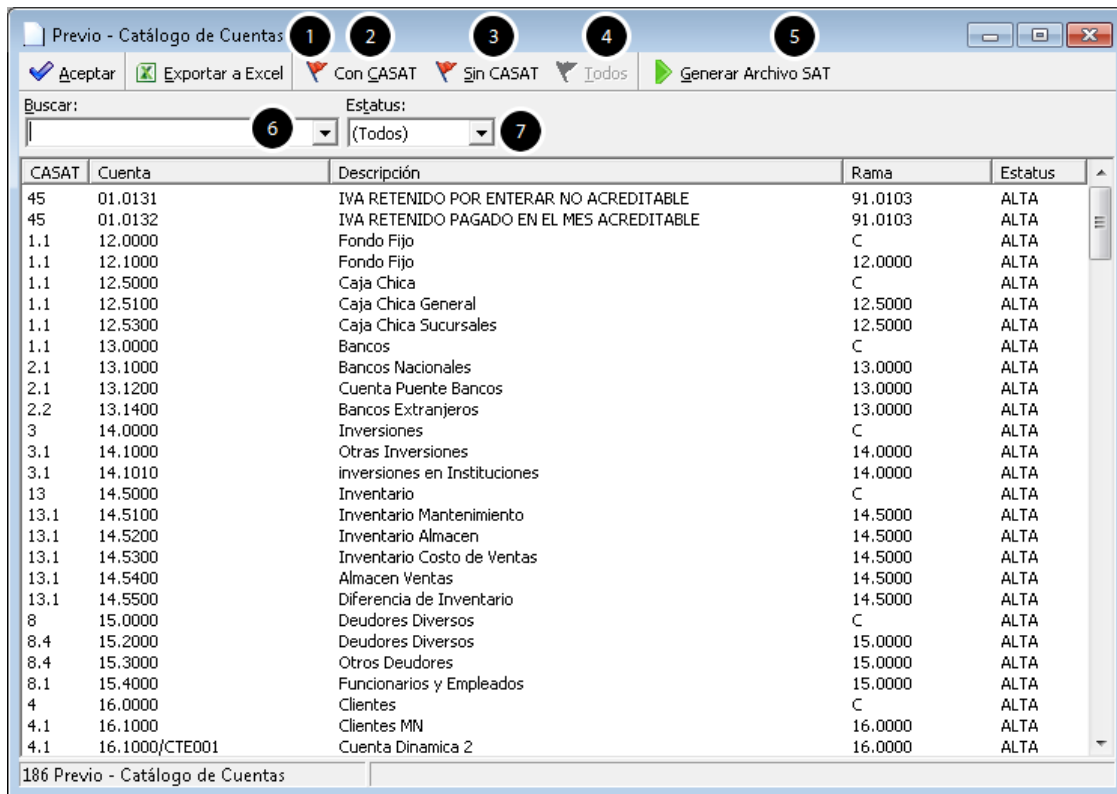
Previo - Catálogo de Cuentas 1 2 3 4 5

Aceptar | Exportar a Excel | Con CASAT | Sin CASAT | Todos | Generar Archivo SAT

Buscar: 6
Estatus: (Todos) 7

| CASAT | Cuenta | Descripción | Rama | Estatus |
|---|---|---|---|---|
| 45 | 01.0131 | IVA RETENIDO POR ENTERAR NO ACREDITABLE | 91.0103 | ALTA |
| 45 | 01.0132 | IVA RETENIDO PAGADO EN EL MES ACREDITABLE | 91.0103 | ALTA |
| 1.1 | 12.0000 | Fondo Fijo | C | ALTA |
| 1.1 | 12.1000 | Fondo Fijo | 12.0000 | ALTA |
| 1.1 | 12.5000 | Caja Chica | C | ALTA |
| 1.1 | 12.5100 | Caja Chica General | 12.5000 | ALTA |
| 1.1 | 12.5300 | Caja Chica Sucursales | 12.5000 | ALTA |
| 1.1 | 13.0000 | Bancos | C | ALTA |
| 2.1 | 13.1000 | Bancos Nacionales | 13.0000 | ALTA |
| 2.1 | 13.1200 | Cuenta Puente Bancos | 13.0000 | ALTA |
| 2.2 | 13.1400 | Bancos Extranjeros | 13.0000 | ALTA |
| 3 | 14.0000 | Inversiones | C | ALTA |
| 3.1 | 14.1000 | Otras Inversiones | 14.0000 | ALTA |
| 3.1 | 14.1010 | inversiones en Instituciones | 14.0000 | ALTA |
| 13 | 14.5000 | Inventario | C | ALTA |
| 13.1 | 14.5100 | Inventario Mantenimiento | 14.5000 | ALTA |
| 13.1 | 14.5200 | Inventario Almacen | 14.5000 | ALTA |
| 13.1 | 14.5300 | Inventario Costo de Ventas | 14.5000 | ALTA |
| 13.1 | 14.5400 | Almacen Ventas | 14.5000 | ALTA |
| 13.1 | 14.5500 | Diferencia de Inventario | 14.5000 | ALTA |
| 8 | 15.0000 | Deudores Diversos | C | ALTA |
| 8.4 | 15.2000 | Deudores Diversos | 15.0000 | ALTA |
| 8.4 | 15.3000 | Otros Deudores | 15.0000 | ALTA |
| 8.1 | 15.4000 | Funcionarios y Empleados | 15.0000 | ALTA |
| 4 | 16.0000 | Clientes | C | ALTA |
| 4.1 | 16.1000 | Clientes MN | 16.0000 | ALTA |
| 4.1 | 16.1000/CTE001 | Cuenta Dinamica 2 | 16.0000 | ALTA |

186 Previo - Catálogo de Cuentas